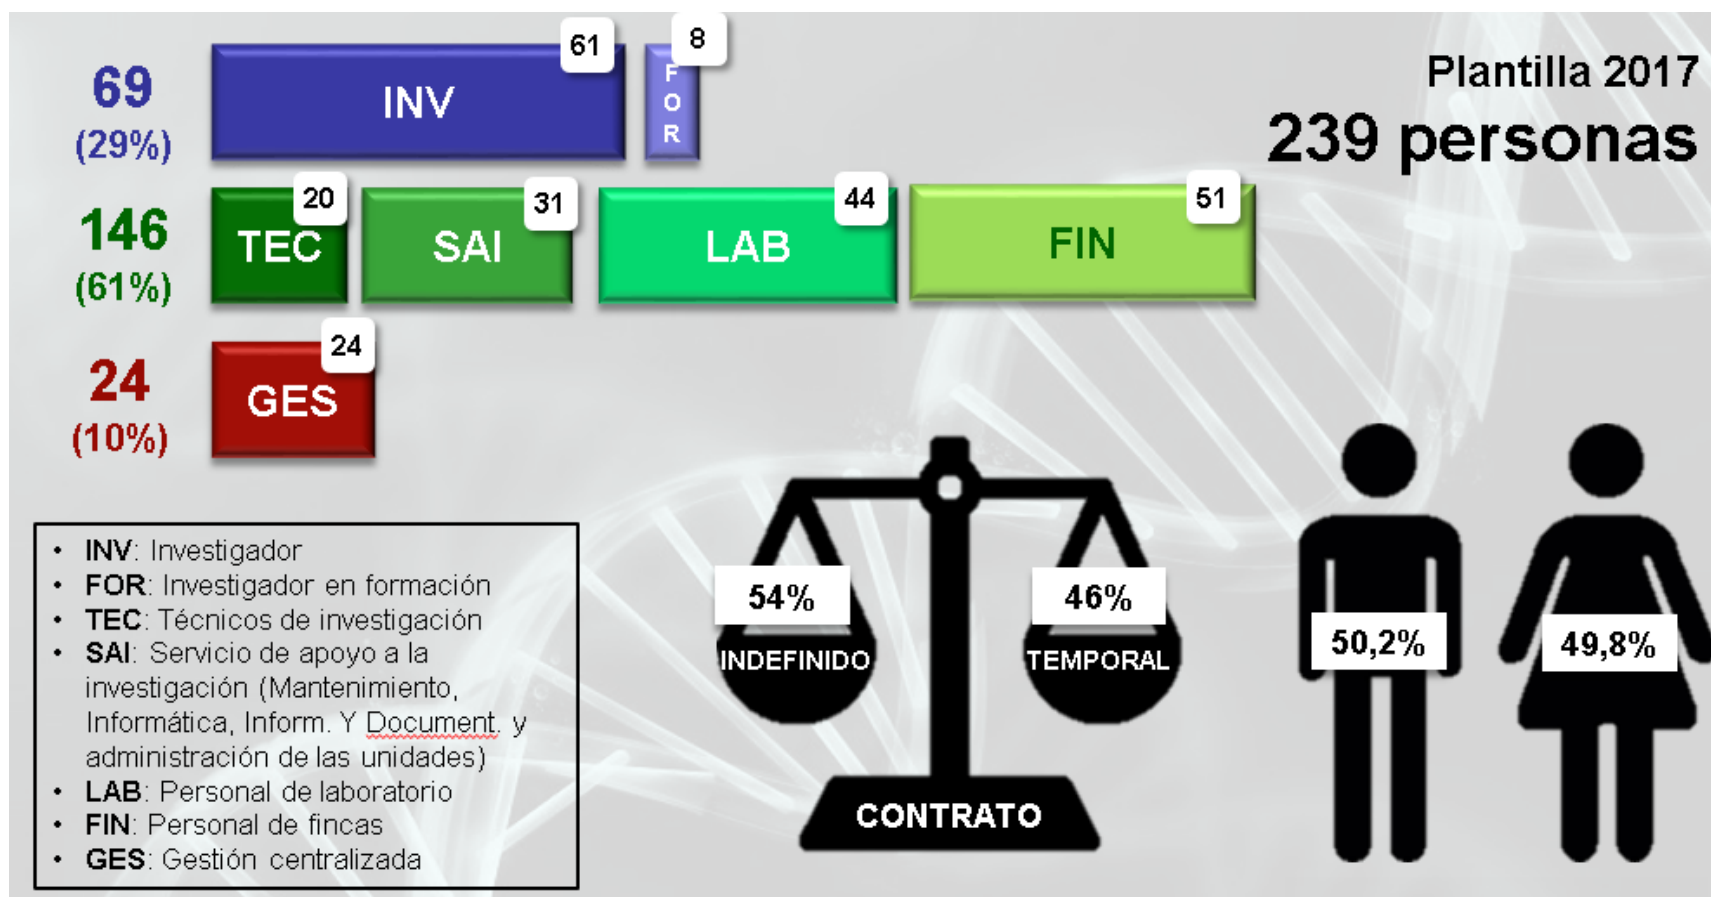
69
(29%)

INV 61

FOR 8

Plantilla 2017
239 personas

146
(61%)

TEC 20

SAI 31

LAB 44

FIN 51

24
(10%)

GES 24

- INV: Investigador
- FOR: Investigador en formación
- TEC: Técnicos de investigación
- SAI: Servicio de apoyo a la investigación (Mantenimiento, Informática, Inform. Y Document. y administración de las unidades)
- LAB: Personal de laboratorio
- FIN: Personal de fincas
- GES: Gestión centralizada

54%
INDEFINIDO

46%
TEMPORAL

CONTRATO

50,2%

49,8%